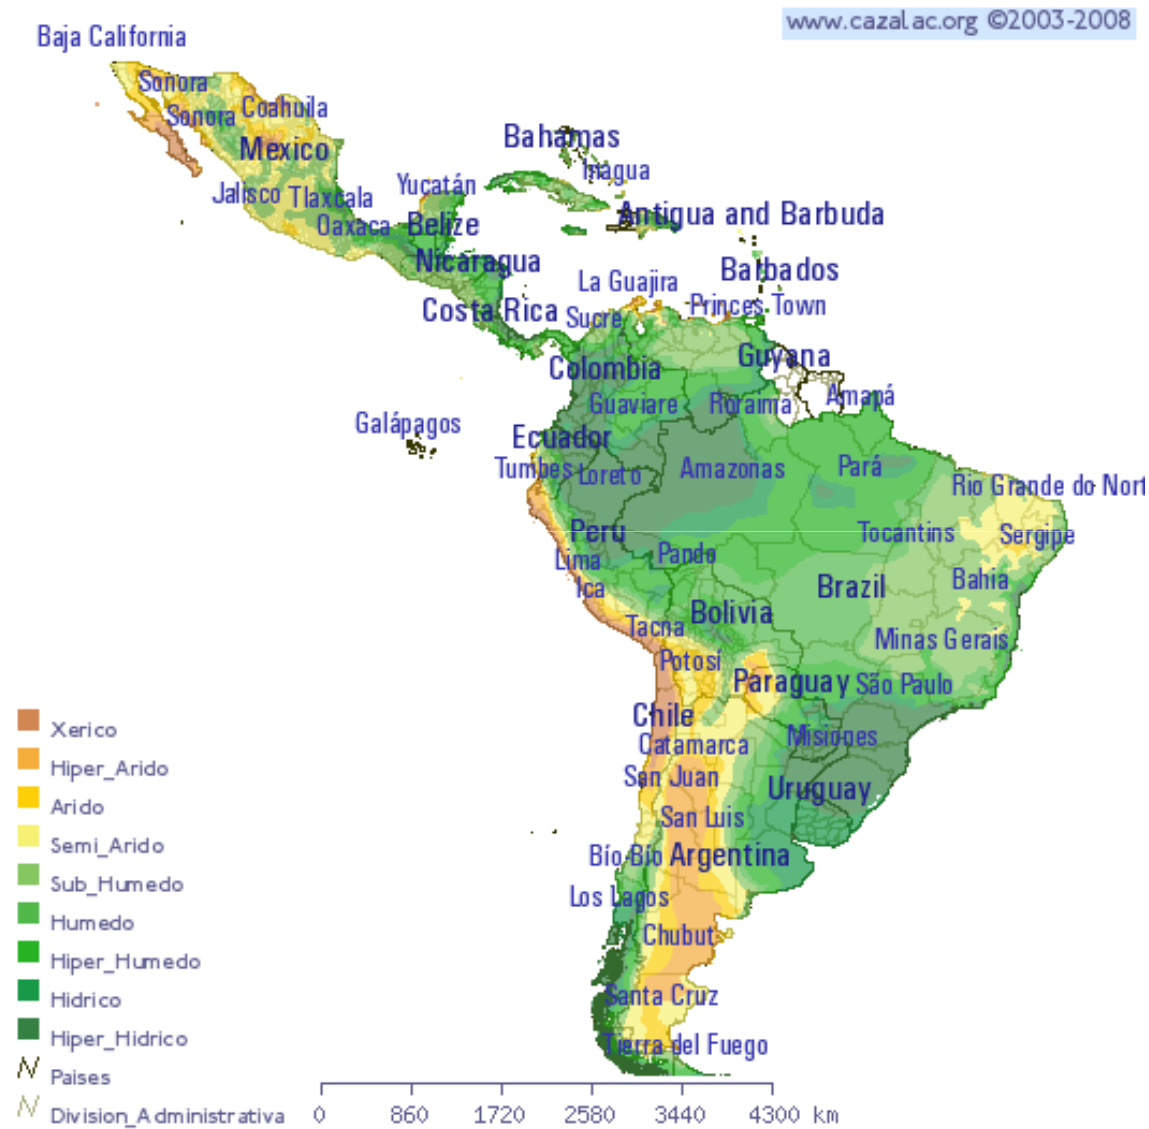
www.cazalac.org ©2003-2008

Baja California
Sonora
Sonora
Coahuila
Mexico
Jalisco
Tlaxcala
Oaxaca
Yucatán
Belize
Bahamas
Inagua
Antigua and Barbuda
Nicaragua
La Guajira
Barbados
Princes Town
Costa Rica
Sucre
Colombia
Guyana
Guaviare
Roraima
Amapá
Galápagos
Ecuador
Tumbes
Loreto
Amazonas
Pará
Rio Grande do Nort
Peru
Tocantins
Sergipe
Lima
Pando
Ica
Brazil
Bahia
Tacna
Bolivia
Minas Gerais
Potosí
Paraguay
São Paulo
Chile
Catamarca
Misiones
San Juan
Uruguay
San Luis
Bío Bío
Argentina
Los Lagos
Chubut
Santa Cruz
Tierra del Fuego

Xerico
Hiper_Arido
Arido
Semi_Arido
Sub_Humedo
Humedo
Hiper_Humedo
Hidrico
Hiper_Hidrico
Paises
Division_Administrativa

0 860 1720 2580 3440 4300 km